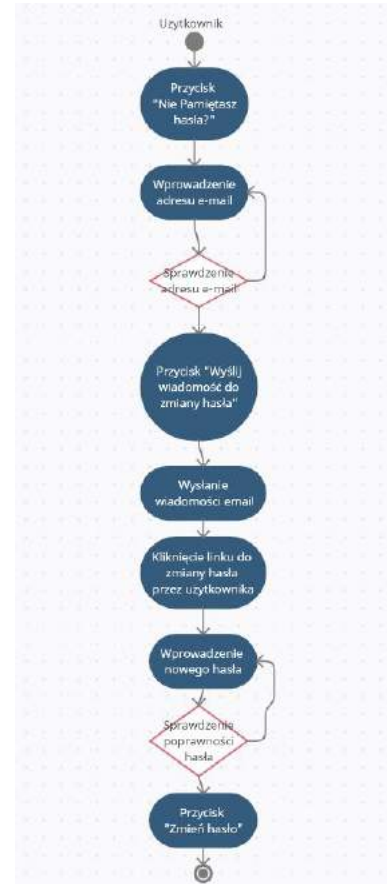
Użytkownik

Przycisk "Nie Pamiętasz hasła?"

Wprowadzenie adresu e-mail

Sprawdzenie adresu e-mail

Przycisk "Wyślij wiadomość do zmiany hasła"

Wysłanie wiadomości email

Kliknięcie linku do zmiany hasła przez użytkownika

Wprowadzenie nowego hasła

Sprawdzenie poprawności hasła

Przycisk "Zmień hasło"